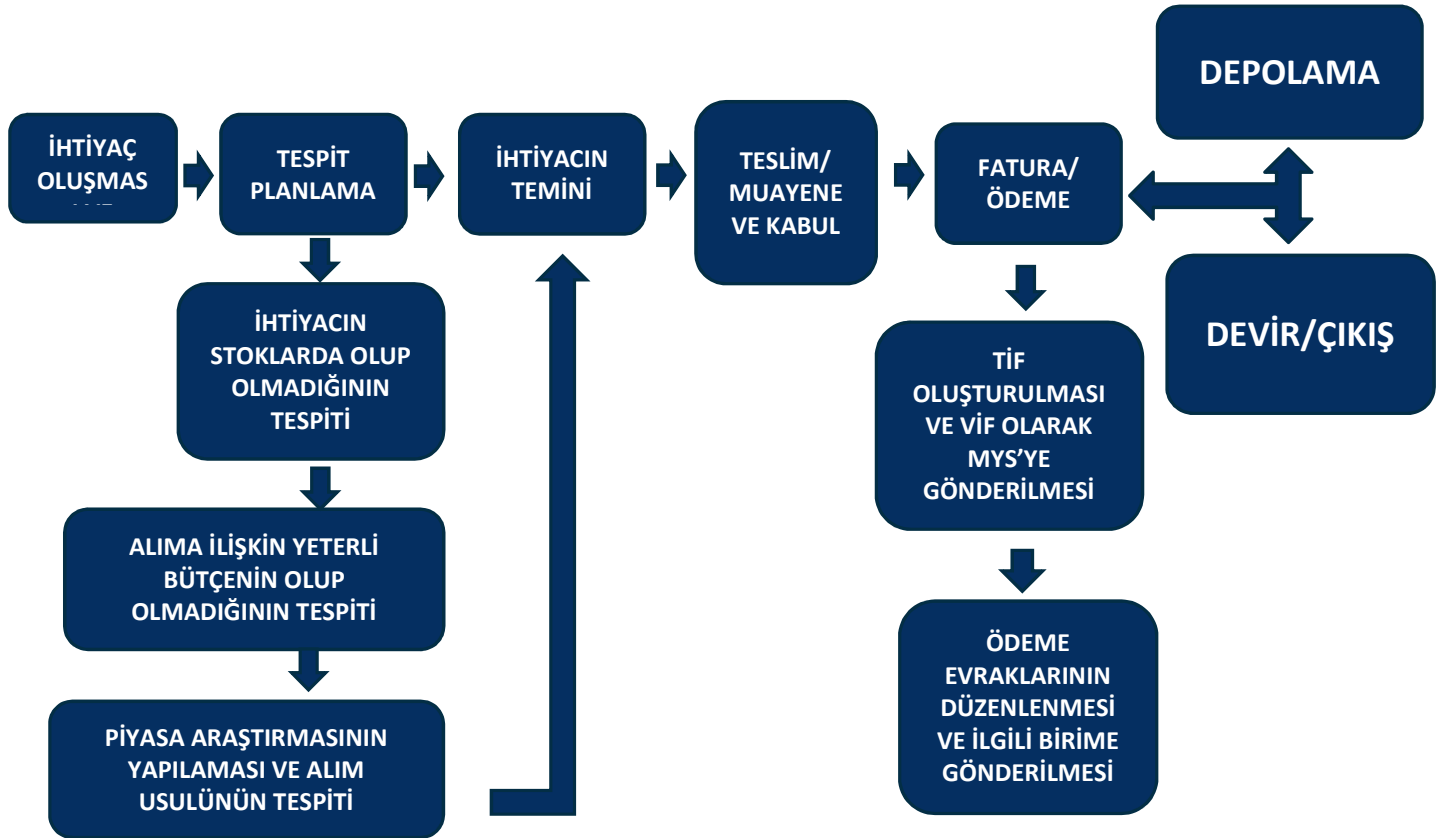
İHTİYAÇ OLUŞMAS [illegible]

TESPİT PLANLAMA

İHTİYACIN TEMİNİ

TESLİM/ MUAYENE VE KABUL

FATURA/ ÖDEME

DEPOLAMA

DEVİR/ÇIKIŞ

İHTİYACIN STOKLARDA OLUP OLMADIĞININ TESPİTİ

ALIMA İLİŞKİN YETERLİ BÜTÇENİN OLUP OLMADIĞININ TESPİTİ

PİYASA ARAŞTIRMASININ YAPILAMASI VE ALIM USULÜNÜN TESPİTİ

TİF OLUŞTURULMASI VE VİF OLARAK MYS'YE GÖNDERİLMESİ

ÖDEME EVRAKLARININ DÜZENLENMESİ VE İLGİLİ BİRİME GÖNDERİLMESİ